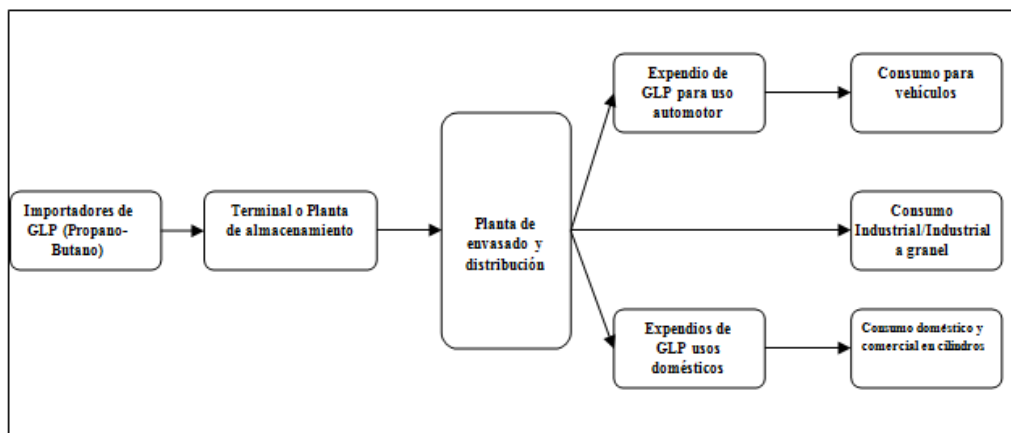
Importadores de GLP (Propano-Butano)

Terminal o Planta de almacenamiento

Planta de envasado y distribución

Expendio de GLP para uso automotor

Consumo para vehiculos

Consumo Industrial/Industrial a granel

Expendios de GLP usos domésticos

Consumo doméstico y comercial en cilindros